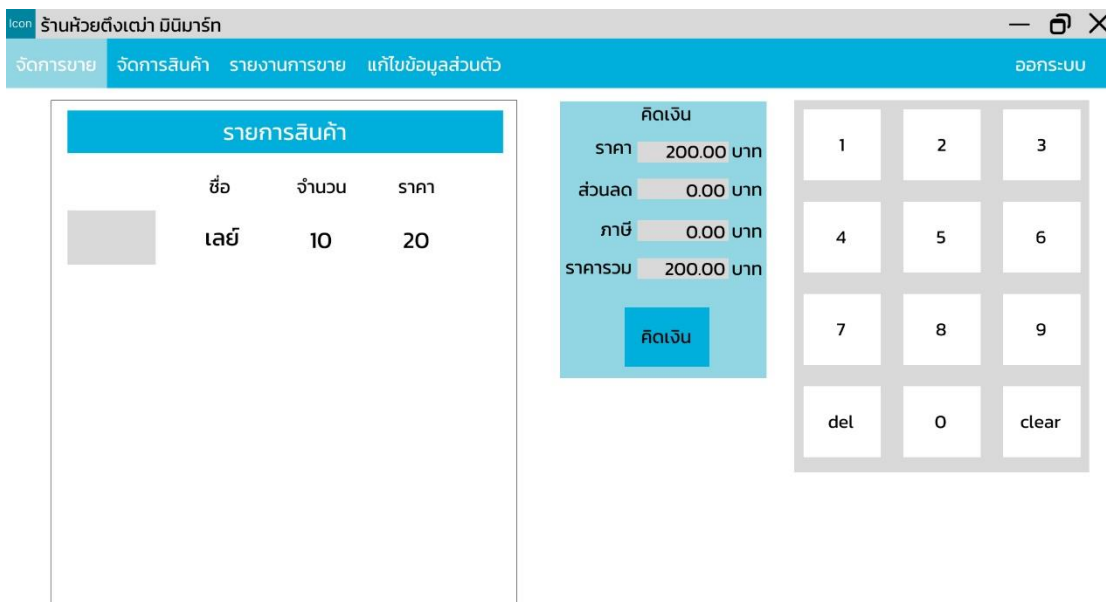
Icon ร้านห้วยตึงเฒ่า มินิมาร์ท

จัดการขาย จัดการสินค้า รายงานการขาย แก้ไขข้อมูลส่วนตัว ออกระบบ

รายการสินค้า

| | ชื่อ | จำนวน | ราคา |
|---|---|---|---|
| | เลย์ | 10 | 20 |

คิดเงิน

ราคา 200.00 บาท

ส่วนลด 0.00 บาท

ภาษี 0.00 บาท

ราคารวม 200.00 บาท

คิดเงิน

| 1 | 2 | 3 |
|---|---|---|
| 4 | 5 | 6 |
| 7 | 8 | 9 |
| del | 0 | clear |